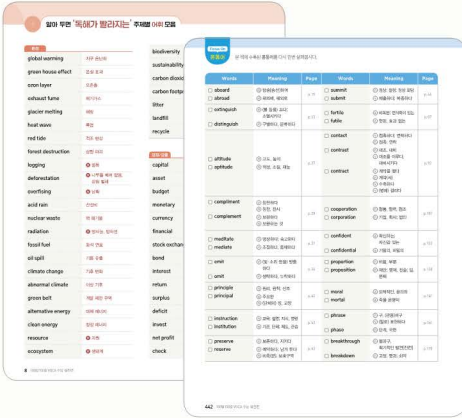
알아 두면 '독해가 빨라지는' 주제별 어휘 모음

환경

| | |
|---|---|
| global warming | 지구 온난화 |
| green house effect | 온실 효과 |
| ozon layer | 오존층 |
| exhaust fume | 배기가스 |
| glacier melting | 해빙 |
| heat wave | 폭염 |
| red tide | 적조 현상 |
| forest destruction | 삼림 파괴 |
| logging | 벌목 |
| deforestation | 삼림 벌채, 삼림 파괴 |
| overflowing | 범람 |
| acid rain | 산성비 |
| nuclear waste | 핵 폐기물 |
| radiation | 방사능, 방사선 |
| fossil fuel | 화석 연료 |
| oil spill | 기름 유출 |
| climate change | 기후 변화 |
| abnormal climate | 이상 기후 |
| green belt | 개발 제한 구역 |
| alternative energy | 대체 에너지 |
| clean energy | 청정 에너지 |
| resource | 자원 |
| ecosystem | 생태계 |

biodiversity
sustainability
carbon dioxide
carbon footprint
litter
landfill
recycle

경제

capital
asset
budget
monetary
currency
financial
stock exchange
bond
interest
return
surplus
deficit
invest
net profit
check

8

Follow Up
혼동어

잘 외워 두면 독해에 많은 도움이 됩니다.

| Words | Meaning | Page | Words | Meaning | Page |
|---|---|---|---|---|---|
| aboard / abroad | 탑승하여 / 해외에 | | summit / submit | 정상, 정상 회담 / 제출하다 | |
| extinguish / distinguish | 불을 끄다 / 구별하다 | | fertile / futile | 비옥한 / 헛된 | |
| altitude / aptitude | 고도, 높이 / 적성, 소질 | | contact / contrast / contract | 접촉하다 / 대조하다 / 계약하다 | |
| compliment / complement | 칭찬하다 / 보완하다 | | cooperation / corporation | 협동 / 기업 | |
| meditate / mediate | 명상하다 / 중재하다 | | confident / confidential | 확신하는 / 기밀의 | |
| omit / emit | 생략하다 / 방출하다 | | proportion / proposition | 비율 / 제안 | |
| principle / principal | 원리, 원칙 / 주요한, 교장 | | moral / mortal | 도덕적인 / 죽을 운명의 | |
| instruction / institution | 지시, 설명 / 기관, 단체 | | phrase / phase | 구 / 단계 | |
| preserve / reserve | 보존하다 / 예약하다 | | breakthrough / breakdown | 돌파구 / 고장 | |

442